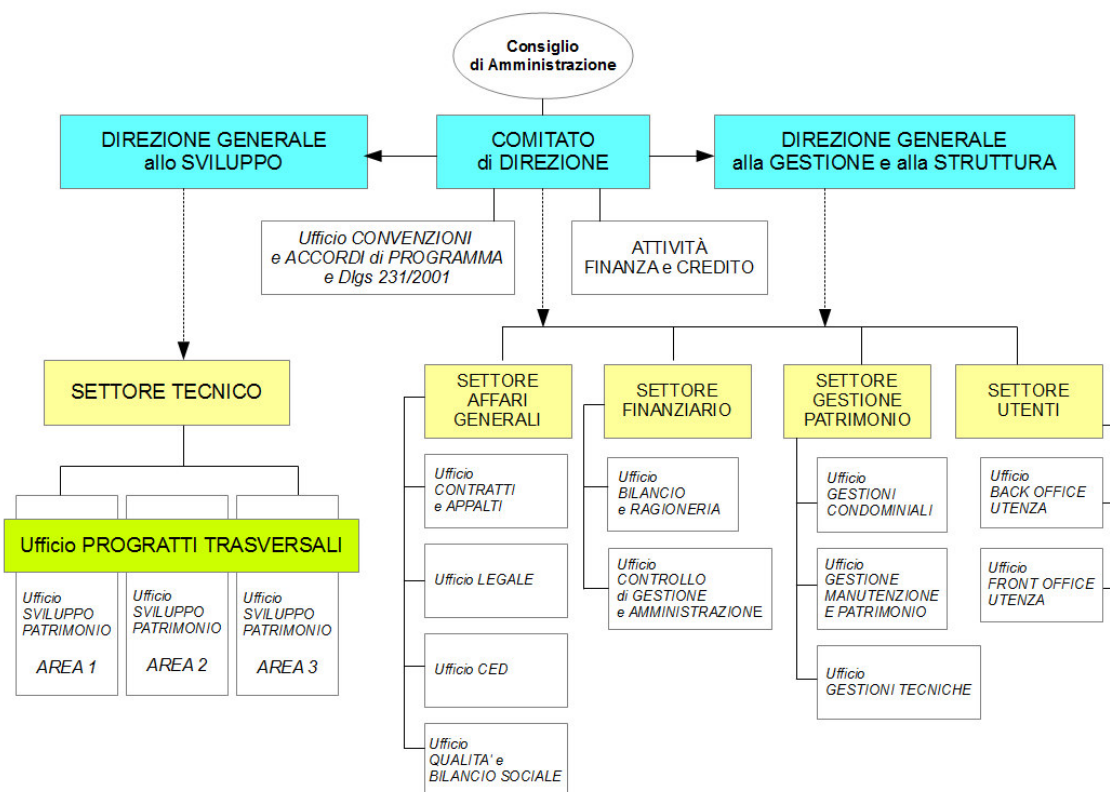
Consiglio
di Amministrazione

DIREZIONE GENERALE
allo SVILUPPO

COMITATO
di DIREZIONE

DIREZIONE GENERALE
alla GESTIONE e alla STRUTTURA

Ufficio CONVENZIONI
e ACCORDI di PROGRAMMA
e Dlgs 231/2001

ATTIVITÀ
FINANZA e CREDITO

SETTORE TECNICO

Ufficio PROGRATTI TRASVERSALI

Ufficio
SVILUPPO
PATRIMONIO
AREA 1

Ufficio
SVILUPPO
PATRIMONIO
AREA 2

Ufficio
SVILUPPO
PATRIMONIO
AREA 3

SETTORE
AFFARI
GENERALI

Ufficio
CONTRATTI
e APPALTI

Ufficio LEGALE

Ufficio CED

Ufficio
QUALITA' e
BILANCIO SOCIALE

SETTORE
FINANZIARIO

Ufficio
BILANCIO
e RAGIONERIA

Ufficio
CONTROLLO
di GESTIONE
e AMMINISTRAZIONE

SETTORE
GESTIONE
PATRIMONIO

Ufficio
GESTIONI
CONDOMINIALI

Ufficio
GESTIONE
MANUTENZIONE
E PATRIMONIO

Ufficio
GESTIONI TECNICHE

SETTORE
UTENTI

Ufficio
BACK OFFICE
UTENZA

Ufficio
FRONT OFFICE
UTENZA